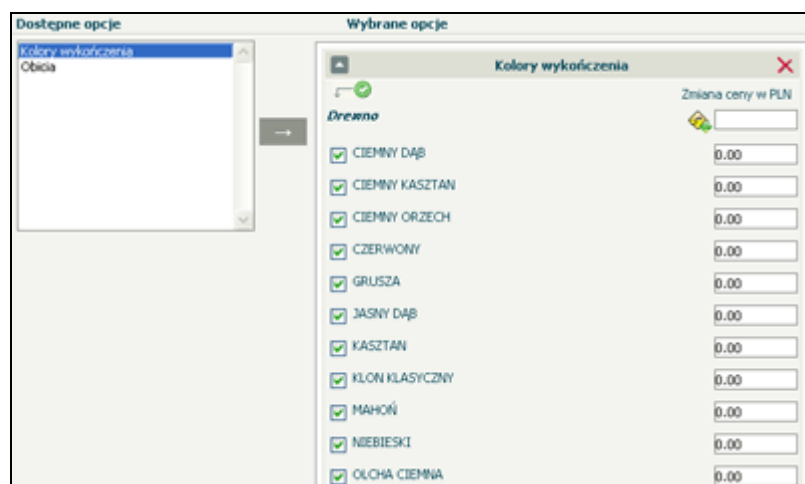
Dostępne opcje

Kolory wykończenia
Obicia

→

Wybrane opcje

Kolory wykończenia

Zmiana ceny w PLN

Drewno

CIEMNY DĄB 0.00
CIEMNY KASZTAN 0.00
CIEMNY ORZECH 0.00
CZERWONY 0.00
GRUSZA 0.00
JASNY DĄB 0.00
KASZTAN 0.00
KLON KLASYCZNY 0.00
MAHOŃ 0.00
NIEBIESKI 0.00
OLCHA CIEMNA 0.00